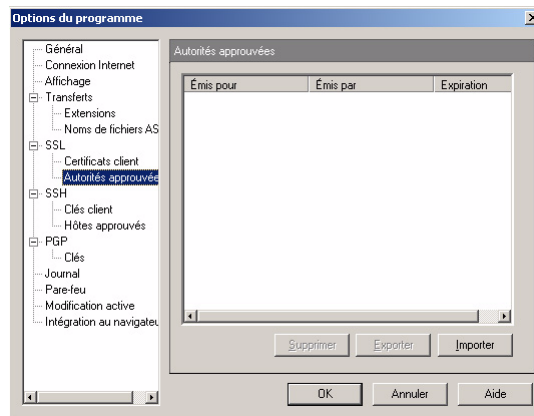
Options du programme

Général
Connexion Internet
Affichage
Transferts
Extensions
Noms de fichiers AS
SSL
Certificats client
Autorités approuvée
SSH
Clés client
Hôtes approuvés
PGP
Clés
Journal
Pare-feu
Modification active
Intégration au navigateu

Autorités approuvées

| Émis pour | Émis par | Expiration |
|---|---|---|

Supprimer
Exporter
Importer

OK
Annuler
Aide